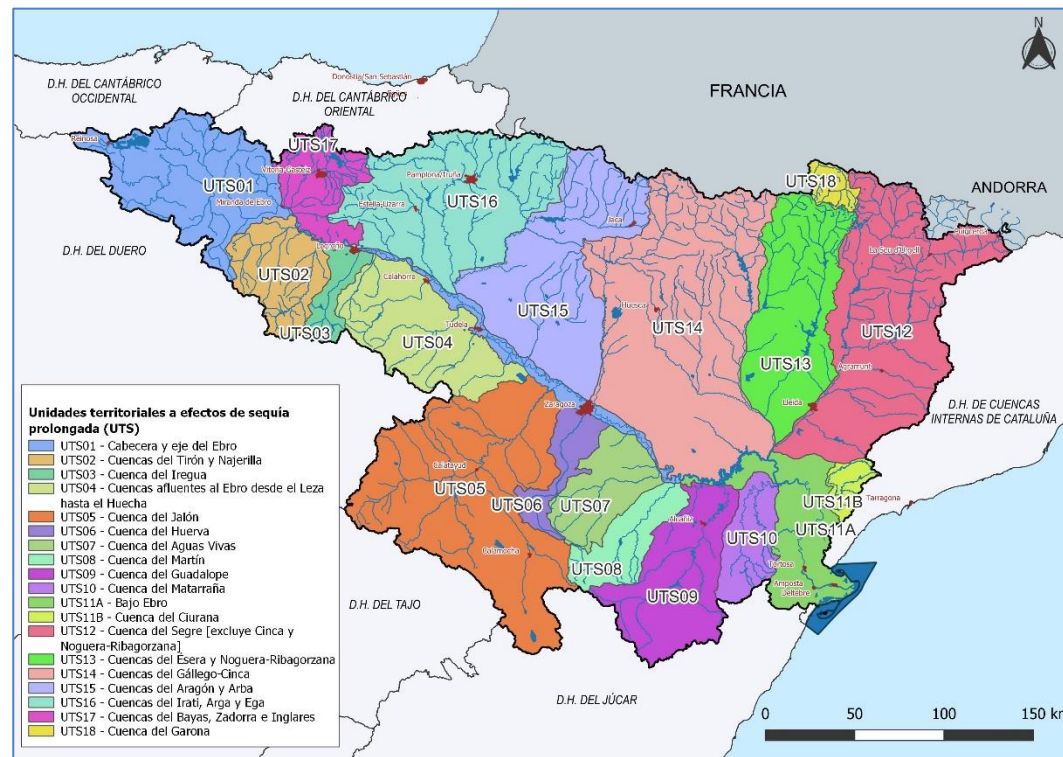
N

D.H. DEL CANTÁBRICO OCCIDENTAL

Donostia/San Sebastián

D.H. DEL CANTÁBRICO ORIENTAL

FRANCIA

Reinosa

UTS17

Vitoria-Gasteiz

UTS01

Miranda de Ebro

Pamplona/Iruña

UTS16

Estella-Lizarra

Jaca

UTS18

ANDORRA

D.H. DEL DUERO

Logroño

UTS02

Calahorra

UTS03

UTS04

Tudela

UTS15

Huesca

UTS14

UTS13

La Seu d'Urgell

Puigcerdà

UTS12

Agramunt

Lleida

D.H. DE CUENCAS INTERNAS DE CATALUÑA

Zaragoza

Unidades territoriales a efectos de sequía prolongada (UTS)
UTS01 - Cabecera y eje del Ebro
UTS02 - Cuencas del Tirón y Najerilla
UTS03 - Cuenca del Iregua
UTS04 - Cuencas afluentes al Ebro desde el Leza hasta el Huecha
UTS05 - Cuenca del Jalón
UTS06 - Cuenca del Huerva
UTS07 - Cuenca del Aguas Vivas
UTS08 - Cuenca del Martín
UTS09 - Cuenca del Guadalope
UTS10 - Cuenca del Matarraña
UTS11A - Bajo Ebro
UTS11B - Cuenca del Ciurana
UTS12 - Cuenca del Segre [excluye Cinca y Noguera-Ribagorzana]
UTS13 - Cuencas del Esera y Noguera-Ribagorzana
UTS14 - Cuencas del Gállego-Cinca
UTS15 - Cuencas del Aragón y Arba
UTS16 - Cuencas del Irati, Arga y Ega
UTS17 - Cuencas del Bayas, Zadorra e Inglares
UTS18 - Cuenca del Garona

Calatayud

UTS05

UTS06

UTS07

Alcañiz

UTS10

UTS11B

Tarragona

UTS11A

Calamocha

UTS08

Tortosa

Amposta

Deltebre

UTS09

D.H. DEL TAJO

D.H. DEL JÚCAR

0 50 100 150 km